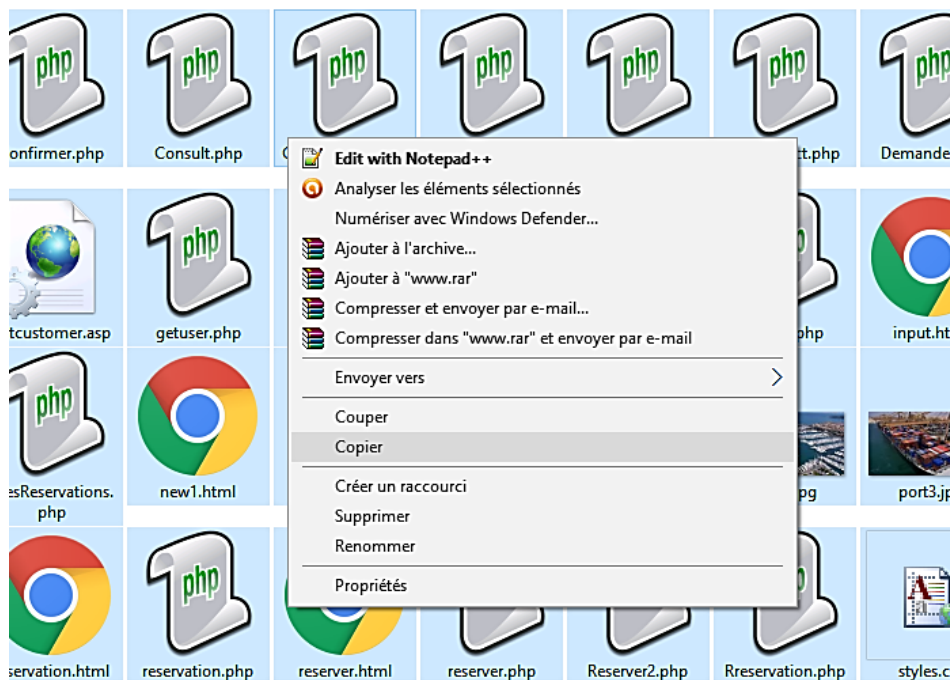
php php php php php php php

onfirmer.php Consult.php C tt.php Demande

Edit with Notepad++
Analyser les éléments sélectionnés
Numériser avec Windows Defender...
Ajouter à l'archive...
Ajouter à "www.rar"
Compresser et envoyer par e-mail...
Compresser dans "www.rar" et envoyer par e-mail
Envoyer vers
Couper
Copier
Créer un raccourci
Supprimer
Renommer
Propriétés

php php php

tcustomer.asp getuser.php php input.ht

esReservations.php new1.html pg port3.jp

php php

servation.html reservation.php reserver.html reserver.php Reserver2.php Rreservation.php styles.c